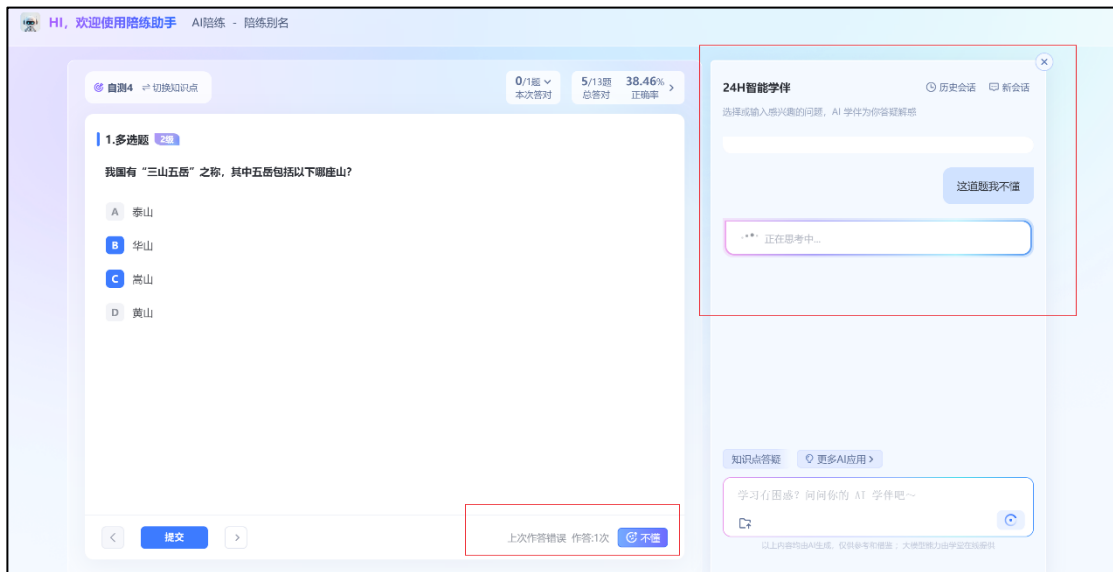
HI，欢迎使用陪练助手 AI陪练 - 陪练别名

自测4 切换知识点

0/1题 本次答对

5/13题 总答对

38.46% 正确率

1.多选题 2级

我国有“三山五岳”之称，其中五岳包括以下哪座山？

A 泰山

B 华山

C 嵩山

D 黄山

提交

上次作答错误 作答:1次 不懂

24H智能学伴

历史会话 新会话

选择或输入感兴趣的问题，AI 学伴为你答疑解惑

这道题我不懂

正在思考中...

知识点答疑 更多AI应用

学习有困惑？问问你的 AI 学伴吧~

以上内容均由AI生成，仅供参考和借鉴；大模型能力由学堂在线提供